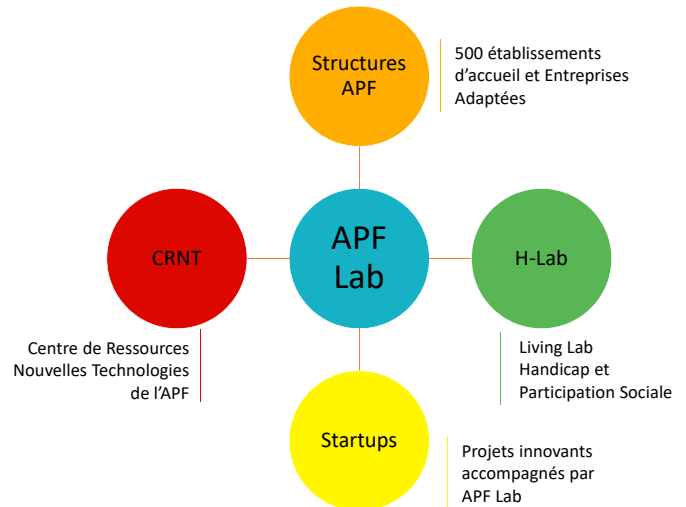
Structures APF

500 établissements d'accueil et Entreprises Adaptées

CRNT

APF Lab

H-Lab

Centre de Ressources Nouvelles Technologies de l'APF

Living Lab Handicap et Participation Sociale

Startups

Projets innovants accompagnés par APF Lab